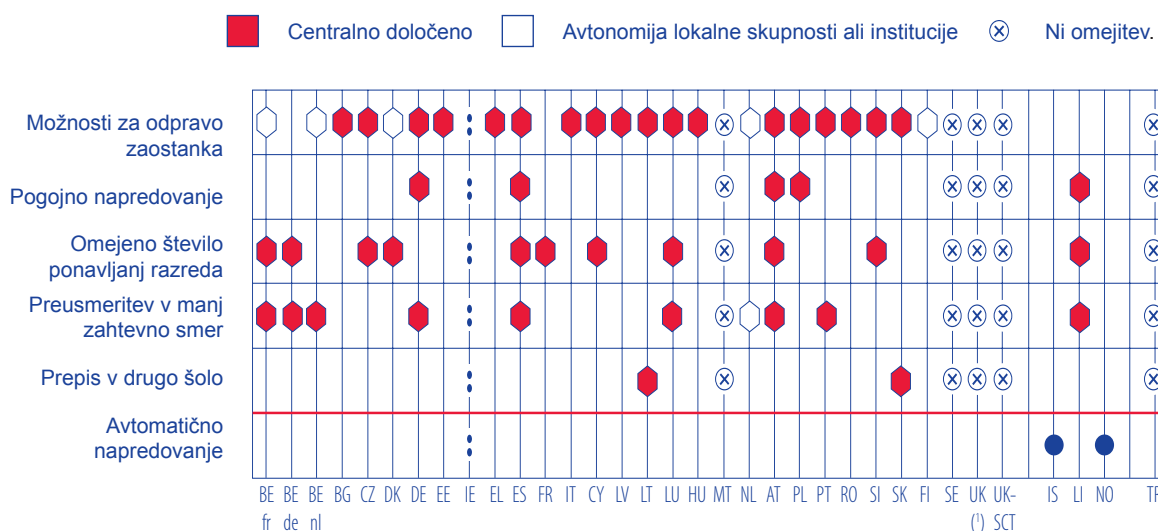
Centralno določeno   Avtonomija lokalne skupnosti ali institucije   ⊗ Ni omejitev.

Možnosti za odpravo zaostanka
Pogojno napredovanje
Omejeno število ponavljanj razreda
Preusmeritev v manj zahtevno smer
Prepis v drugo šolo
Avtomatično napredovanje

BE fr, BE de, BE nl, BG, CZ, DK, DE, EE, IE, EL, ES, FR, IT, CY, LV, LT, LU, HU, MT, NL, AT, PL, PT, RO, SI, SK, FI, SE, UK (¹), UK-SCT, IS, LI, NO, TR